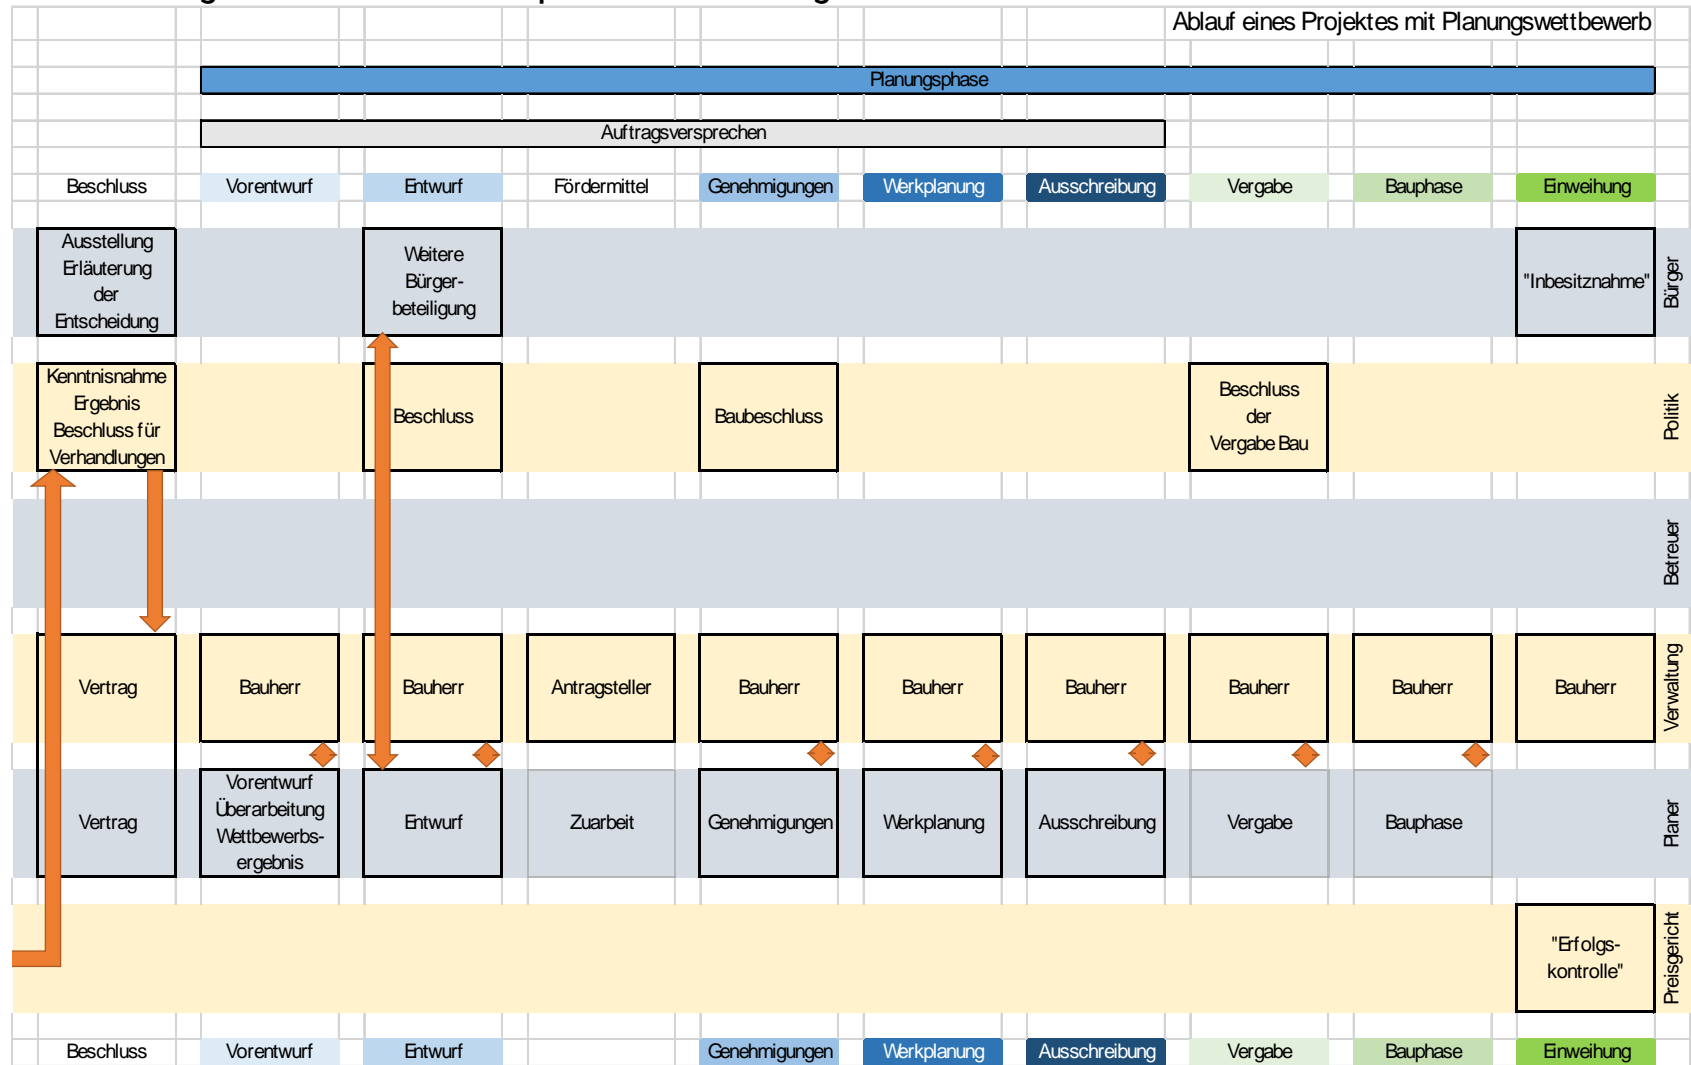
Ablauf eines Projektes mit Planungswettbewerb

Planungsphase

Auftragsversprechen

| Beschluss | Vorentwurf | Entwurf | Fördermittel | Genehmigungen | Werkplanung | Ausschreibung | Vergabe | Bauphase | Einweihung | |
|---|---|---|---|---|---|---|---|---|---|---|
| Ausstellung Erläuterung der Entscheidung | | Weitere Bürger-beteiligung | | | | | | | "Inbesitznahme" | Bürger |
| Kenntnisnahme Ergebnis Beschluss für Verhandlungen | | Beschluss | | Baubeschluss | | | Beschluss der Vergabe Bau | | | Politik |
| | | | | | | | | | | Betreuer |
| Vertrag | Bauherr | Bauherr | Antragsteller | Bauherr | Bauherr | Bauherr | Bauherr | Bauherr | Bauherr | Verwaltung |
| Vertrag | Vorentwurf Überarbeitung Wettbewerbs-ergebnis | Entwurf | Zuarbeit | Genehmigungen | Werkplanung | Ausschreibung | Vergabe | Bauphase | | Planer |
| | | | | | | | | | "Erfolgs-kontrolle" | Preisgericht |
| Beschluss | Vorentwurf | Entwurf | | Genehmigungen | Werkplanung | Ausschreibung | Vergabe | Bauphase | Einweihung | |